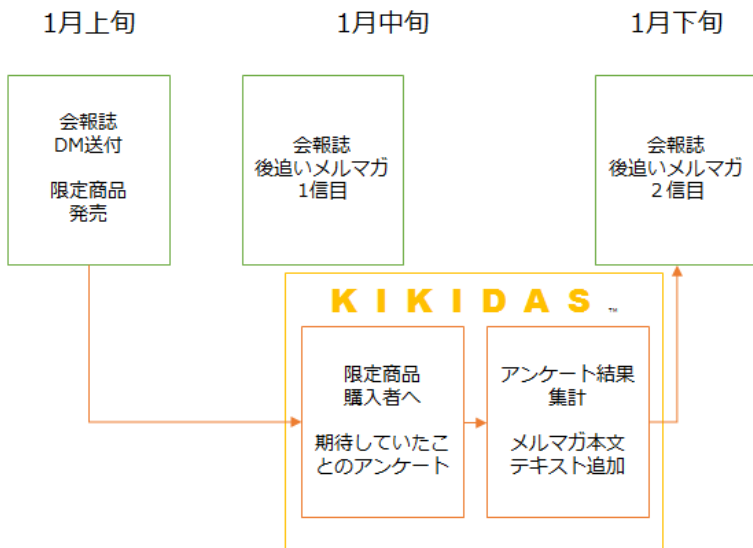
1月上旬

1月中旬

1月下旬

会報誌
DM送付

限定商品
発売

会報誌
後追いメルマガ
1信目

会報誌
後追いメルマガ
２信目

KIKIDAS ™

限定商品
購入者へ

期待していたことのアンケート

アンケート結果
集計

メルマガ本文
テキスト追加